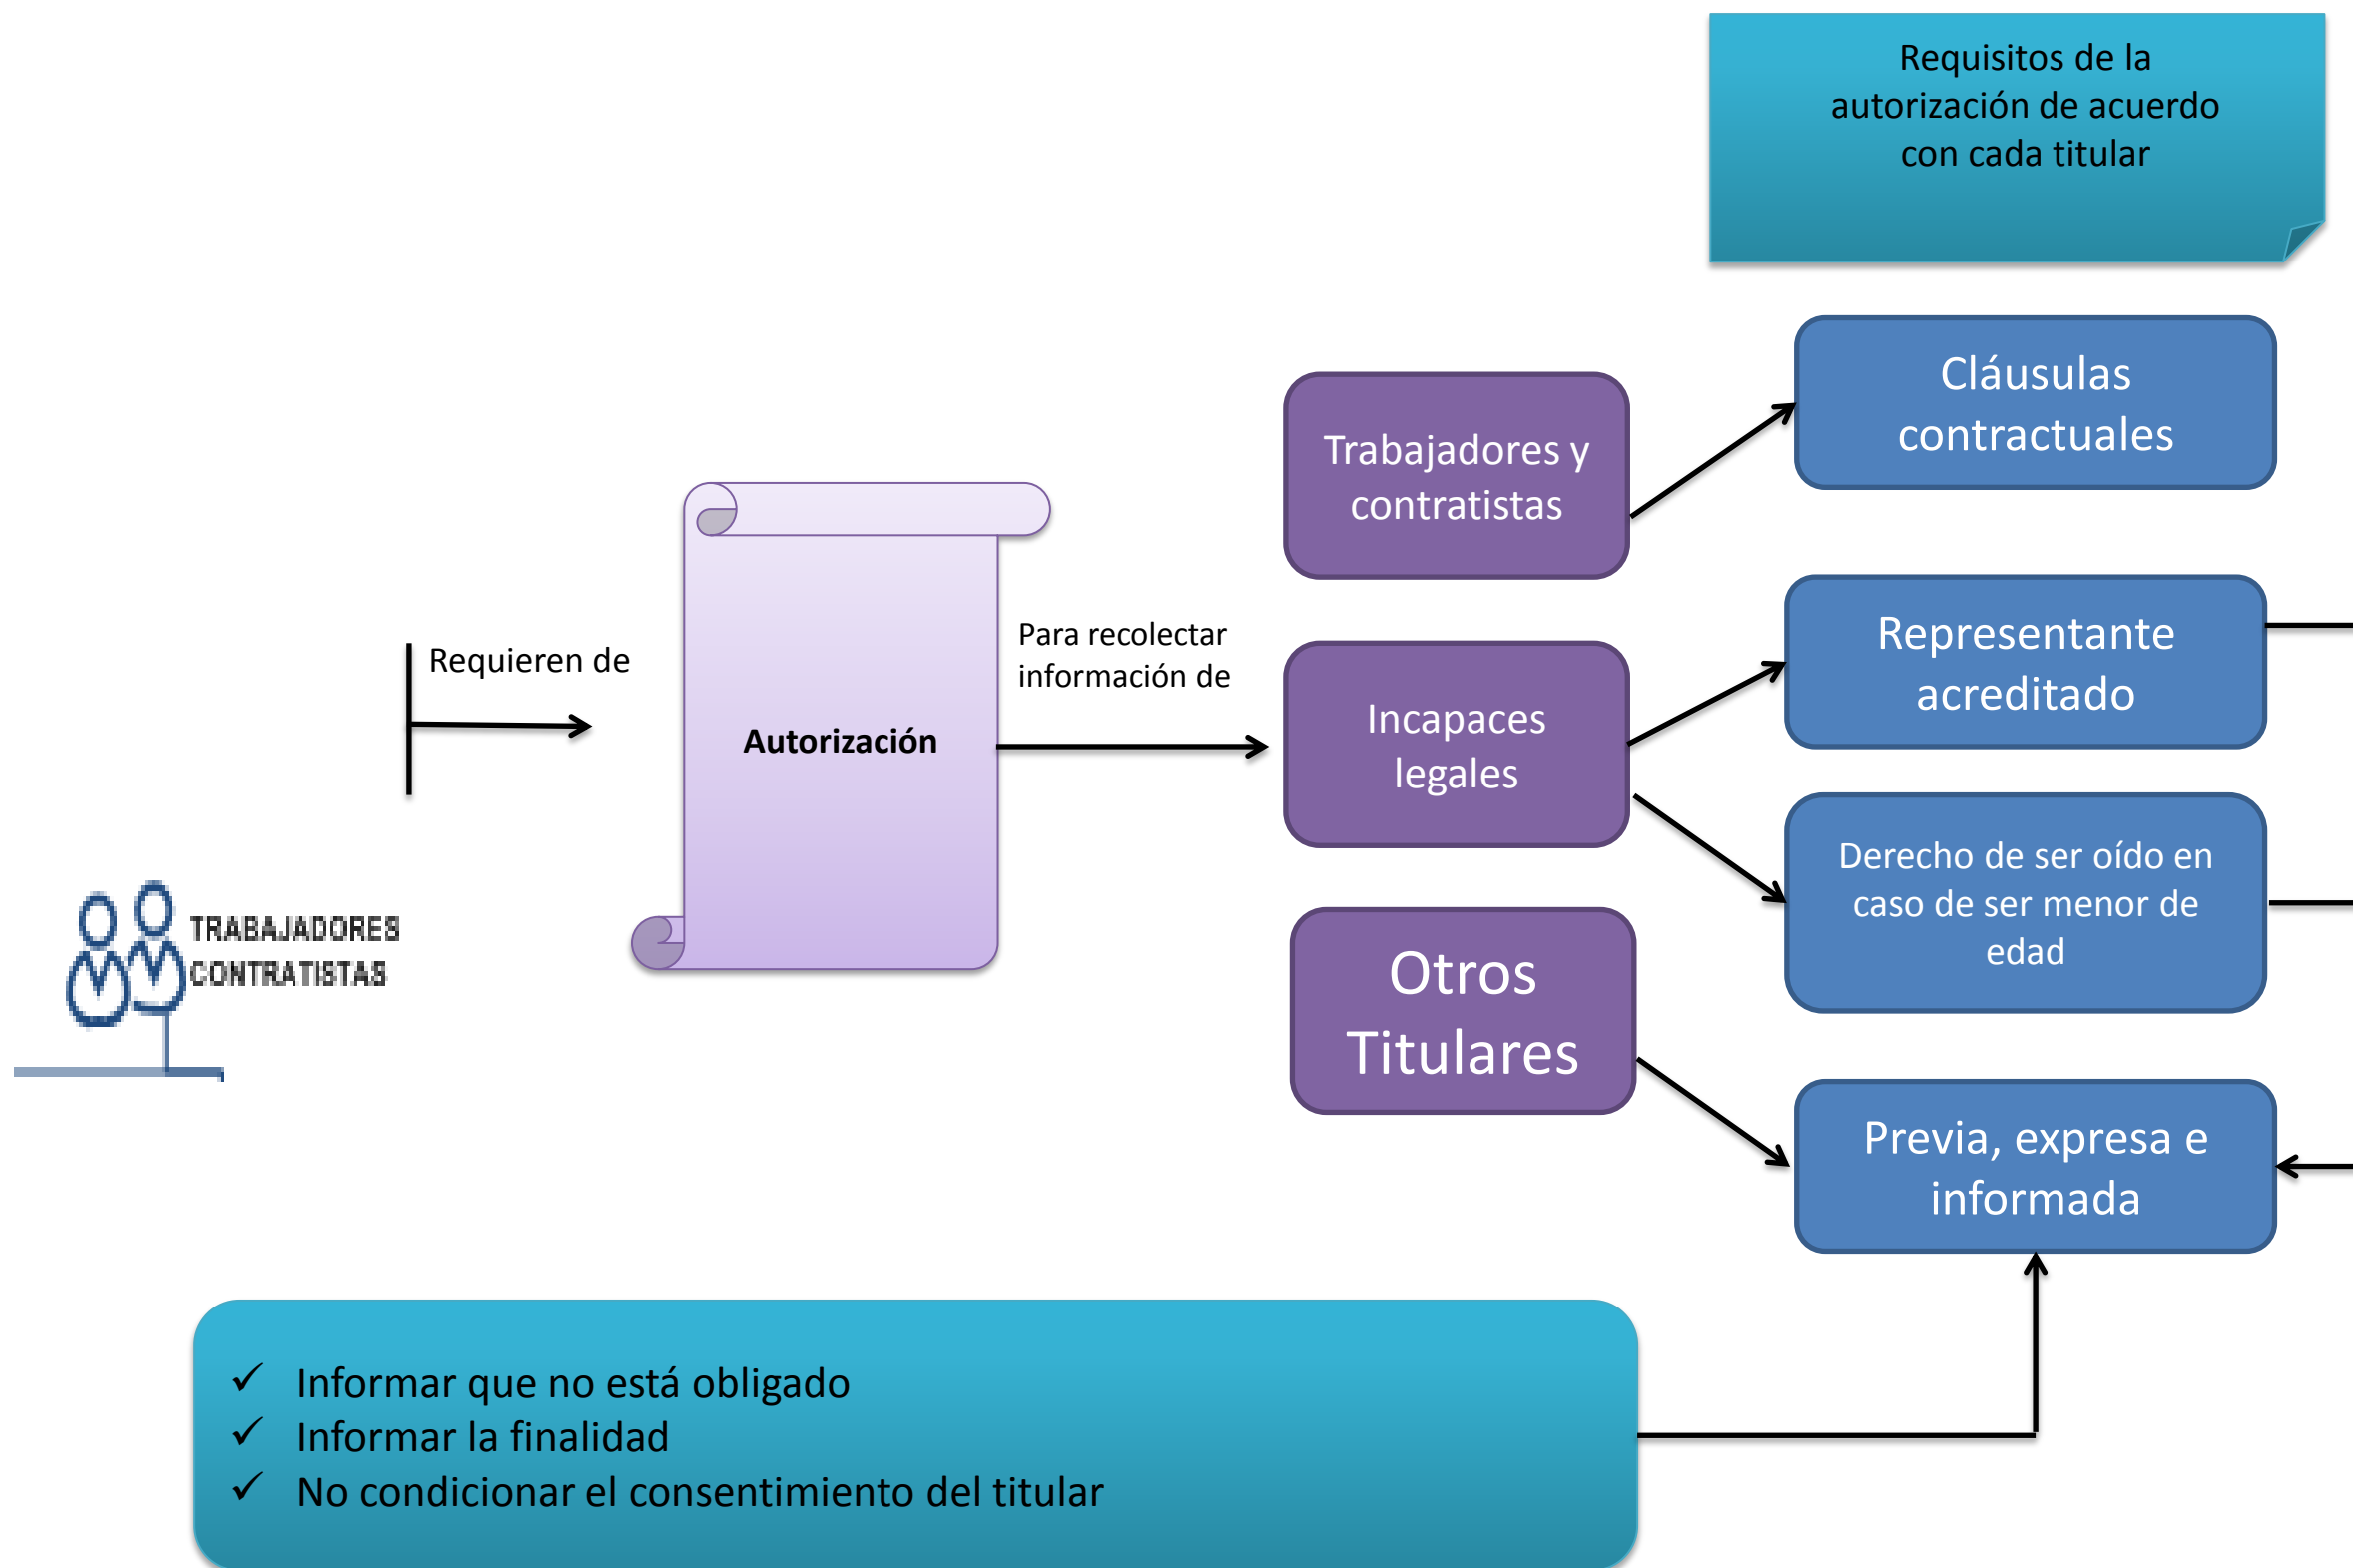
Requisitos de la autorización de acuerdo con cada titular

TRABAJADORES CONTRATISTAS

Requieren de

Autorización

Para recolectar información de

Trabajadores y contratistas

Incapaces legales

Otros Titulares

Cláusulas contractuales

Representante acreditado

Derecho de ser oído en caso de ser menor de edad

Previa, expresa e informada

✓ Informar que no está obligado
✓ Informar la finalidad
✓ No condicionar el consentimiento del titular